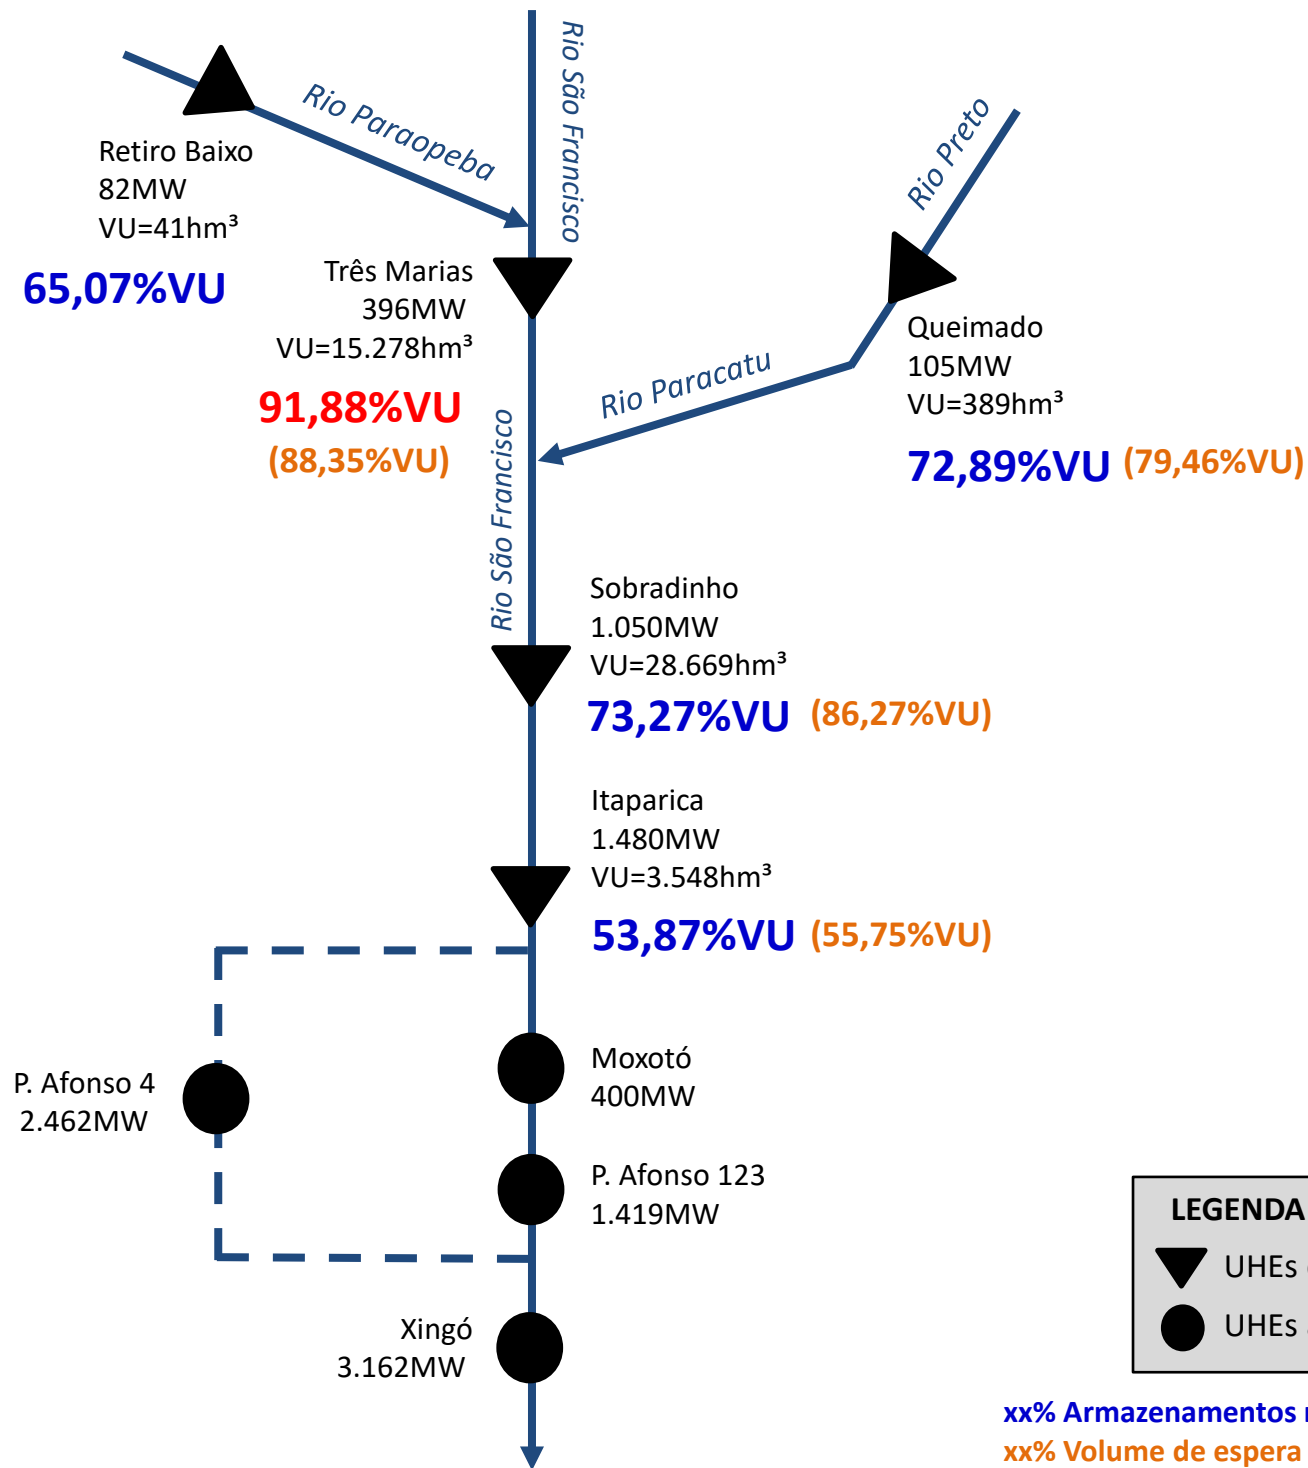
Rio São Francisco

Rio Paraopeba

Retiro Baixo
82MW
VU=41hm³

65,07%VU

Três Marias
396MW
VU=15.278hm³

91,88%VU
(88,35%VU)

Rio Preto

Queimado
105MW
VU=389hm³

72,89%VU (79,46%VU)

Rio Paracatu

Rio São Francisco

Sobradinho
1.050MW
VU=28.669hm³
73,27%VU (86,27%VU)

Itaparica
1.480MW
VU=3.548hm³
53,87%VU (55,75%VU)

P. Afonso 4
2.462MW

Moxotó
400MW

P. Afonso 123
1.419MW

Xingó
3.162MW

LEGENDA
UHEs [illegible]
UHEs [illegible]

xx% Armazenamentos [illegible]
xx% Volume de espera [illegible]